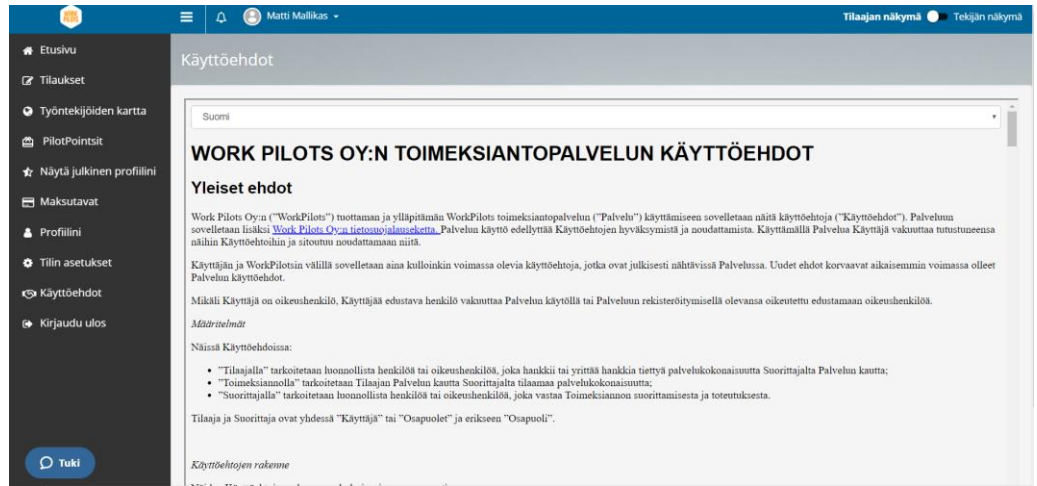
Matti Mallikas

Tilaajan näkymä Tekijän näkymä

Etusivu
Tilaukset
Työntekijöiden kartta
PilotPointsit
Näytä julkinen profiilini
Maksutavat
Profiilini
Tilin asetukset
Käyttöehdot
Kirjaudu ulos

Tuki

Käyttöehdot

Suomi

WORK PILOTS OY:N TOIMEKSIANTOPALVELUN KÄYTTÖEHDOT

Yleiset ehdot

Work Pilots Oy:n ("WorkPilots") tuottaman ja ylläpitämän WorkPilots toimeksiantopalvelun ("Palvelu") käyttämiseen sovelletaan näitä käyttöehtoja ("Käyttöehdot"). Palveluun sovelletaan lisäksi Work Pilots Oy:n tietosuojalauseketta. Palvelun käyttö edellyttää Käyttöehtojen hyväksymistä ja noudattamista. Käyttämällä Palvelua Käyttäjä vakuuttaa tutustuneensa näihin Käyttöehtoihin ja sitoutuu noudattamaan niitä.

Käyttäjän ja WorkPilotsin välillä sovelletaan aina kulloinkin voimassa olevia käyttöehtoja, jotka ovat julkisesti nähtävissä Palvelussa. Uudet ehdot korvaavat aikaisemmin voimassa olleet Palvelun käyttöehdot.

Mikäli Käyttäjä on oikeushenkilö, Käyttäjää edustava henkilö vakuuttaa Palvelun käytöllä tai Palveluun rekisteröitymisellä olevansa oikeutettu edustamaan oikeushenkilöä.

Määritelmät

Näissä Käyttöehdoissa:

• "Tilaajalla" tarkoitetaan luonnollista henkilöä tai oikeushenkilöä, joka hankkii tai yrittää hankkia tiettyä palvelukokonaisuutta Suorittajalta Palvelun kautta;
• "Toimeksiannolla" tarkoitetaan Tilaajan Palvelun kautta Suorittajalta tilaamaa palvelukokonaisuutta;
• "Suorittajalla" tarkoitetaan luonnollista henkilöä tai oikeushenkilöä, joka vastaa Toimeksiannon suorittamisesta ja toteutuksesta.

Tilaaja ja Suorittaja ovat yhdessä "Käyttäjä" tai "Osapuolet" ja erikseen "Osapuoli".

Käyttöehtojen rakenne

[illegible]